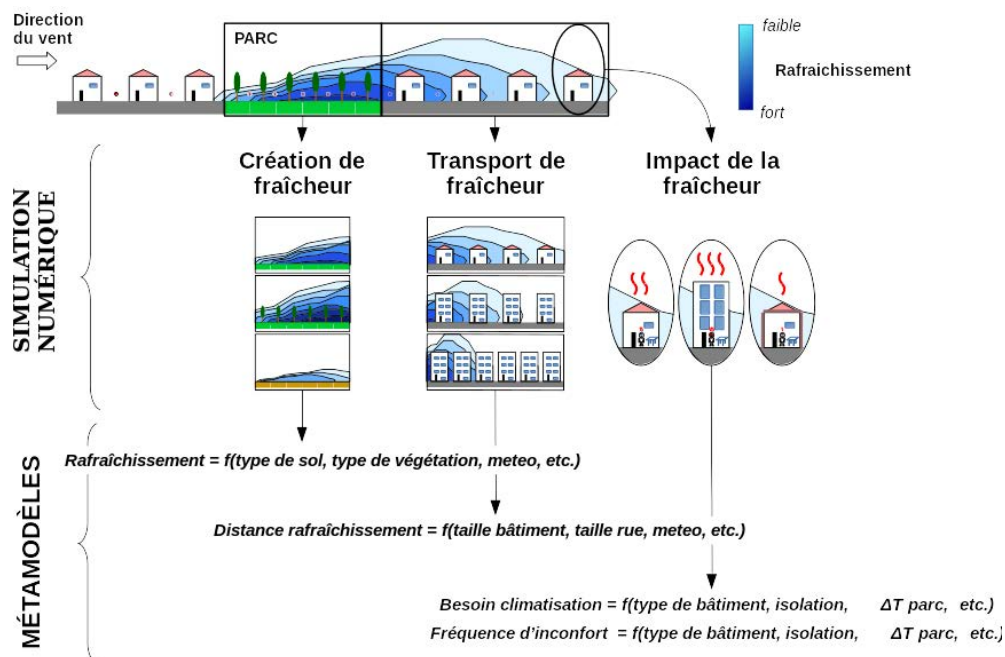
Direction du vent

PARC

faible

Rafraichissement

fort

Création de fraîcheur

Transport de fraîcheur

Impact de la fraîcheur

SIMULATION NUMÉRIQUE

MÉTAMODÈLES

Rafraîchissement = f(type de sol, type de végétation, meteo, etc.)

Distance rafraîchissement = f(taille bâtiment, taille rue, meteo, etc.)

Besoin climatisation = f(type de bâtiment, isolation, ΔT parc, etc.)

Fréquence d'inconfort = f(type de bâtiment, isolation, ΔT parc, etc.)